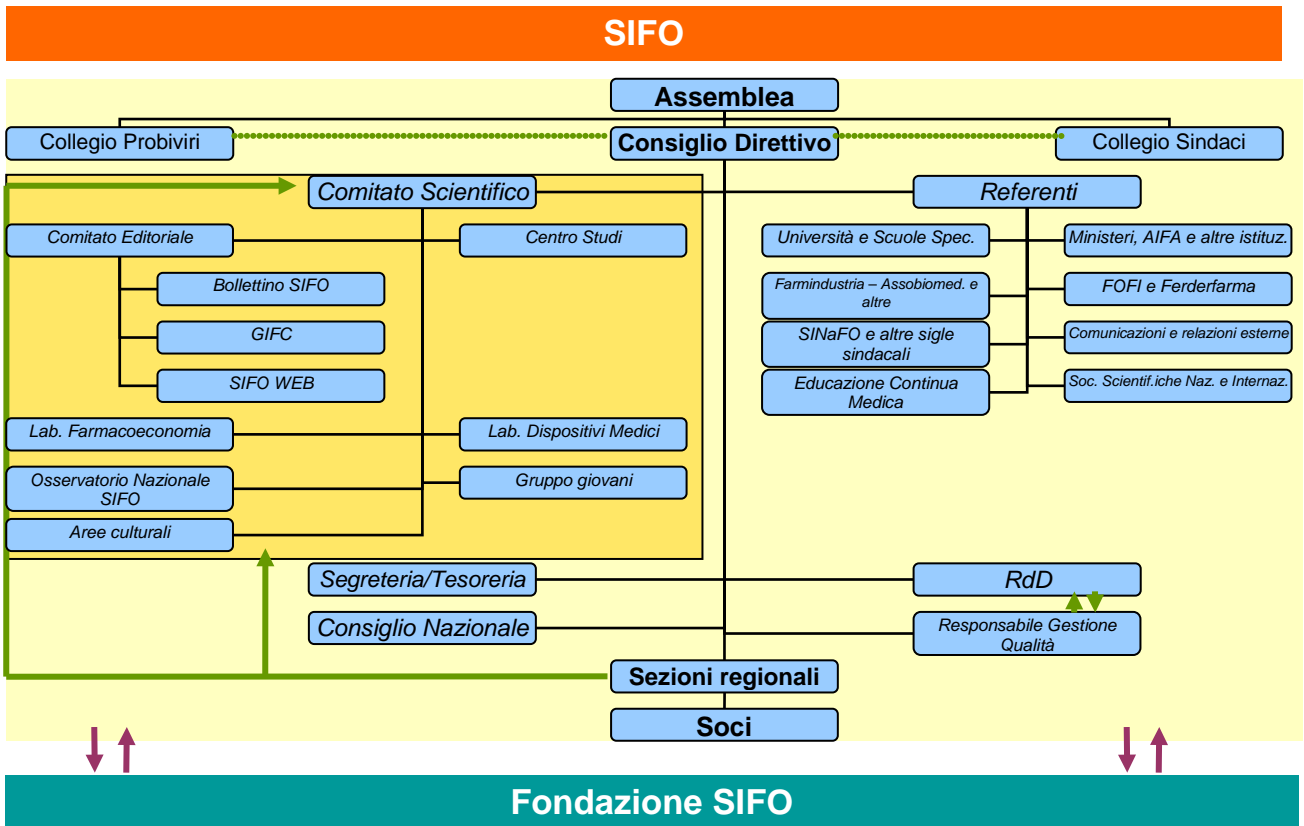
SIFO

Assemblea

Collegio Probiviri

Consiglio Direttivo

Collegio Sindaci

Comitato Scientifico

Referenti

Comitato Editoriale

Centro Studi

Bollettino SIFO

GIFC

SIFO WEB

Università e Scuole Spec.

Ministeri, AIFA e altre istituz.

Farmindustria – Assobiomed. e altre

FOFI e Ferderfarma

SINaFO e altre sigle sindacali

Comunicazioni e relazioni esterne

Educazione Continua Medica

Soc. Scientif.iche Naz. e Internaz.

Lab. Farmacoeconomia

Lab. Dispositivi Medici

Osservatorio Nazionale SIFO

Gruppo giovani

Aree culturali

Segreteria/Tesoreria

RdD

Consiglio Nazionale

Responsabile Gestione Qualità

Sezioni regionali

Soci

Fondazione SIFO